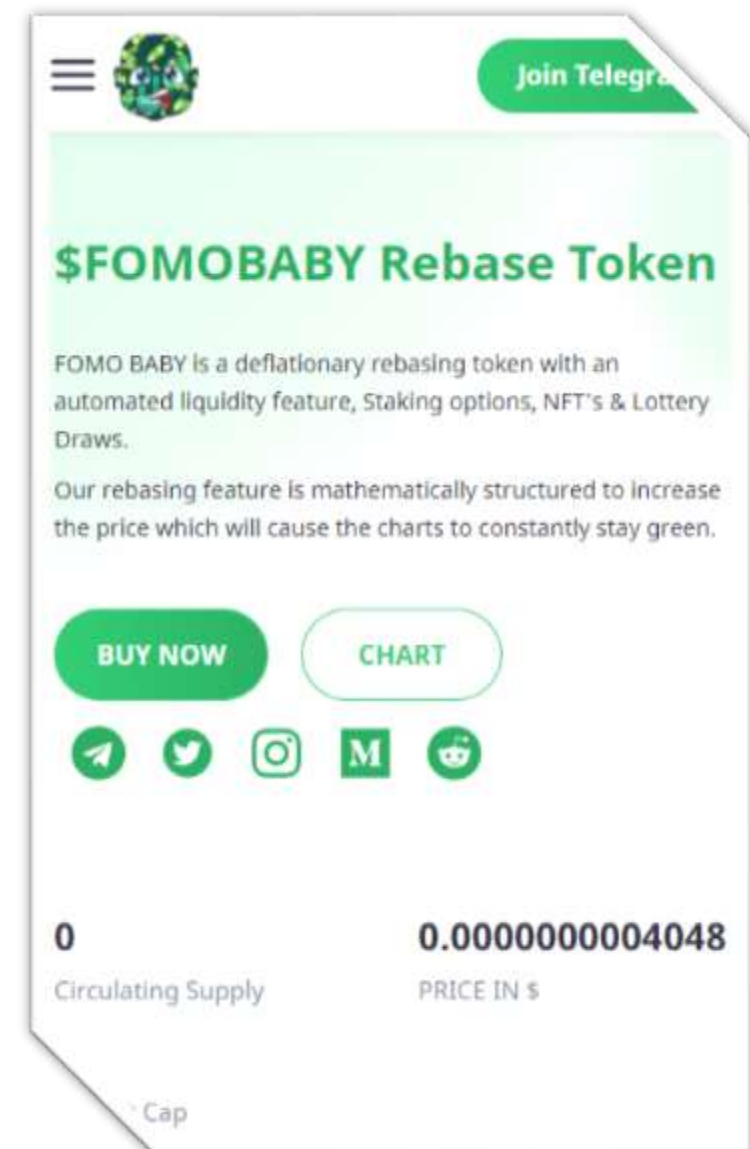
Join Telegra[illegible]

$FOMOBABY Rebase Token

FOMO BABY is a deflationary rebasing token with an automated liquidity feature, Staking options, NFT's & Lottery Draws.

Our rebasing feature is mathematically structured to increase the price which will cause the charts to constantly stay green.

BUY NOW

CHART

M

0

Circulating Supply

0.0000000004048

PRICE IN $

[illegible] Cap